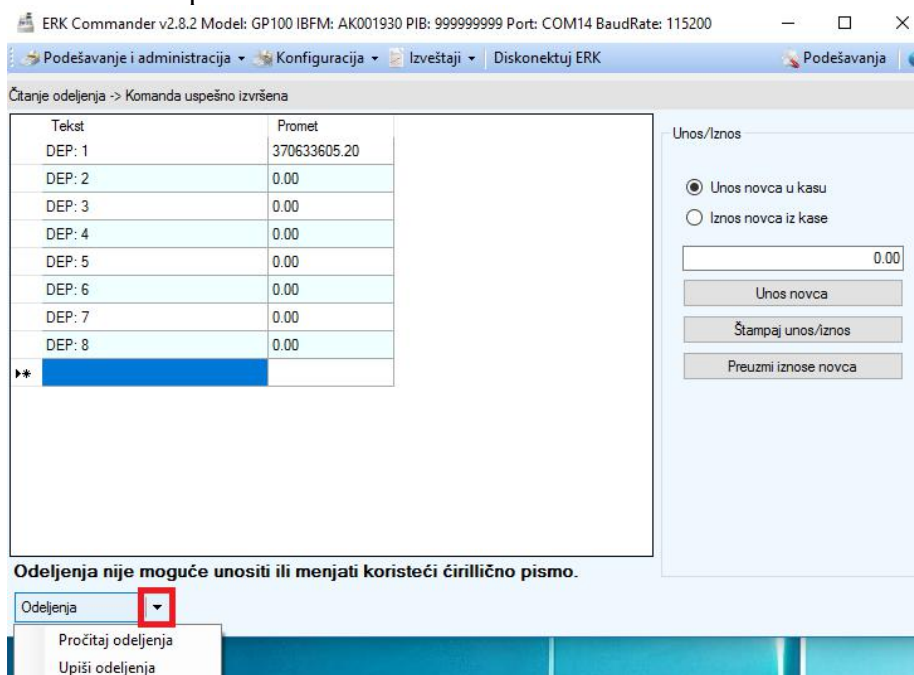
ERK Commander v2.8.2 Model: GP100 IBFM: AK001930 PIB: 999999999 Port: COM14 BaudRate: 115200

Podešavanje i administracija ▾ Konfiguracija ▾ Izveštaji ▾ Diskonektuj ERK Podešavanja

Čitanje odeljenja -> Komanda uspešno izvršena

| Tekst | Promet |
|---|---|
| DEP: 1 | 370633605.20 |
| DEP: 2 | 0.00 |
| DEP: 3 | 0.00 |
| DEP: 4 | 0.00 |
| DEP: 5 | 0.00 |
| DEP: 6 | 0.00 |
| DEP: 7 | 0.00 |
| DEP: 8 | 0.00 |

Unos/Iznos

Unos novca u kasu

Iznos novca iz kase

0.00

Unos novca

Štampaj unos/iznos

Preuzmi iznose novca

Odeljenja nije moguće unositi ili menjati koristeći ćirilično pismo.

Odeljenja

Pročitaj odeljenja

Upiši odeljenja